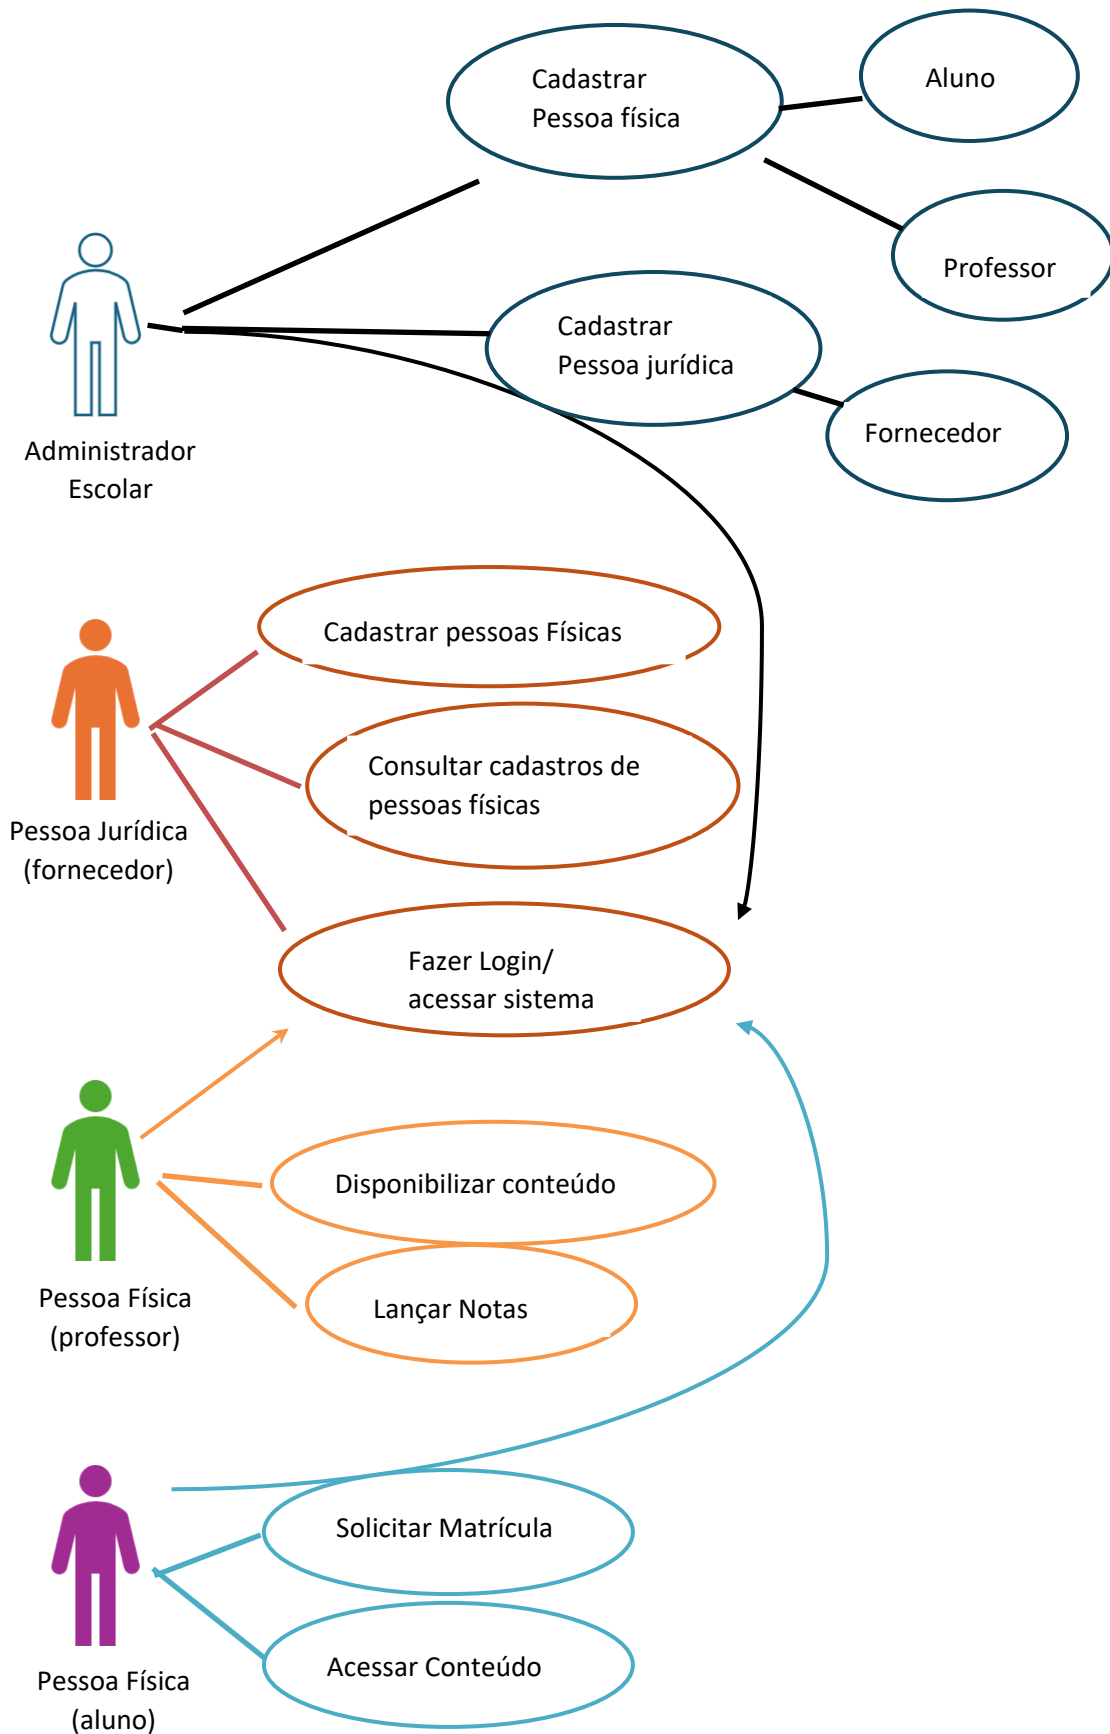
Cadastrar Pessoa física

Aluno

Professor

Administrador Escolar

Cadastrar Pessoa jurídica

Fornecedor

Cadastrar pessoas Físicas

Consultar cadastros de pessoas físicas

Pessoa Jurídica (fornecedor)

Fazer Login/ acessar sistema

Disponibilizar conteúdo

Lançar Notas

Pessoa Física (professor)

Solicitar Matrícula

Acessar Conteúdo

Pessoa Física (aluno)